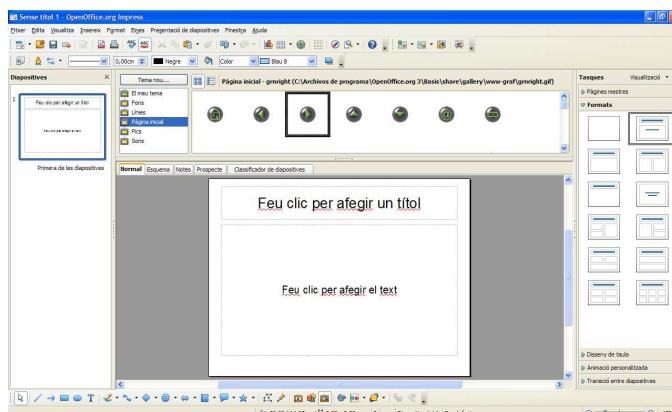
Sense títol 1 - OpenOffice.org Impress

Fitxer Edita Visualitza Insereix Format Eines Presentació de diapositives Finestra Ajuda

0,00cm Negre Color Blau 8

Diapositives

Tema nou...

El meu tema
Fons
Línies
Pàgina inicial
Pics
Sons

Pàgina inicial - gmright (C:\Archivos de programa\OpenOffice.org 3\Basis\share\gallery\www-graf\gmright.gif)

Feu clic per afegir un títol

Feu clic per afegir el text

Primera de les diapositives

Normal Esquema Notes Prospecte Classificador de diapositives

Feu clic per afegir un títol

Feu clic per afegir el text

Tasques Visualització

Pàgines mestres

Formats

Disseny de taula

Animació personalitzada

Transició entre diapositives